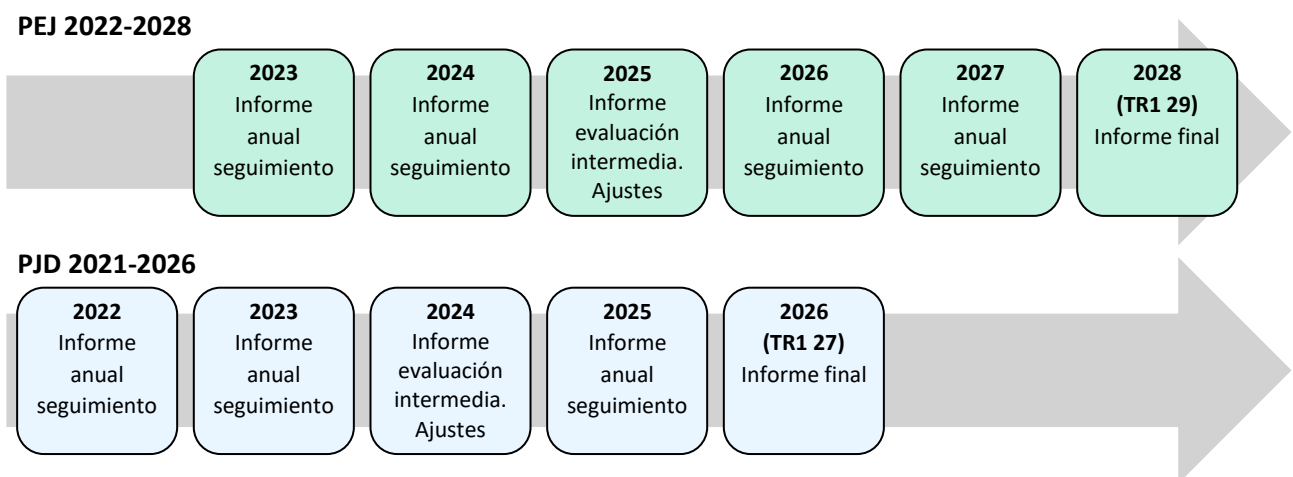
**PEJ 2022-2028**

**2023**
Informe anual seguimiento

**2024**
Informe anual seguimiento

**2025**
Informe evaluación intermedia. Ajustes

**2026**
Informe anual seguimiento

**2027**
Informe anual seguimiento

**2028 (TR1 29)**
Informe final

**PJD 2021-2026**

**2022**
Informe anual seguimiento

**2023**
Informe anual seguimiento

**2024**
Informe evaluación intermedia. Ajustes

**2025**
Informe anual seguimiento

**2026 (TR1 27)**
Informe final